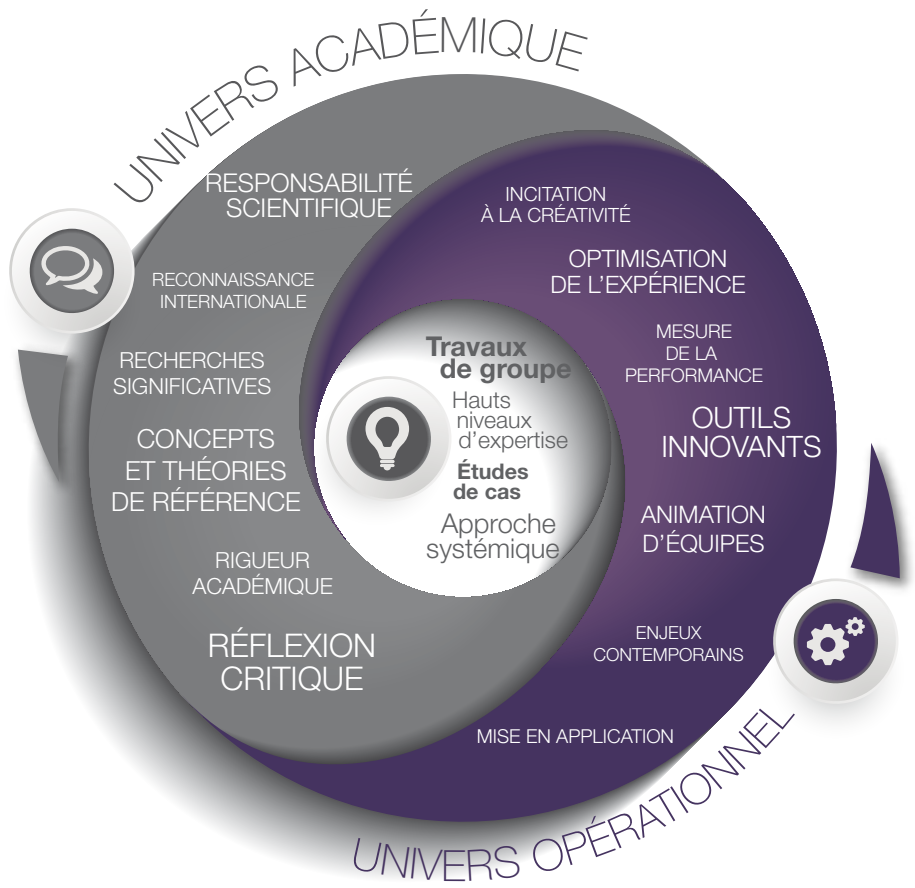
UNIVERS ACADÉMIQUE

RESPONSABILITÉ SCIENTIFIQUE

RECONNAISSANCE INTERNATIONALE

RECHERCHES SIGNIFICATIVES

CONCEPTS ET THÉORIES DE RÉFÉRENCE

RIGUEUR ACADÉMIQUE

RÉFLEXION CRITIQUE

INCITATION À LA CRÉATIVITÉ

OPTIMISATION DE L'EXPÉRIENCE

MESURE DE LA PERFORMANCE

OUTILS INNOVANTS

ANIMATION D'ÉQUIPES

ENJEUX CONTEMPORAINS

MISE EN APPLICATION

Travaux de groupe

Hauts niveaux d'expertise

Études de cas

Approche systémique

UNIVERS OPÉRATIONNEL